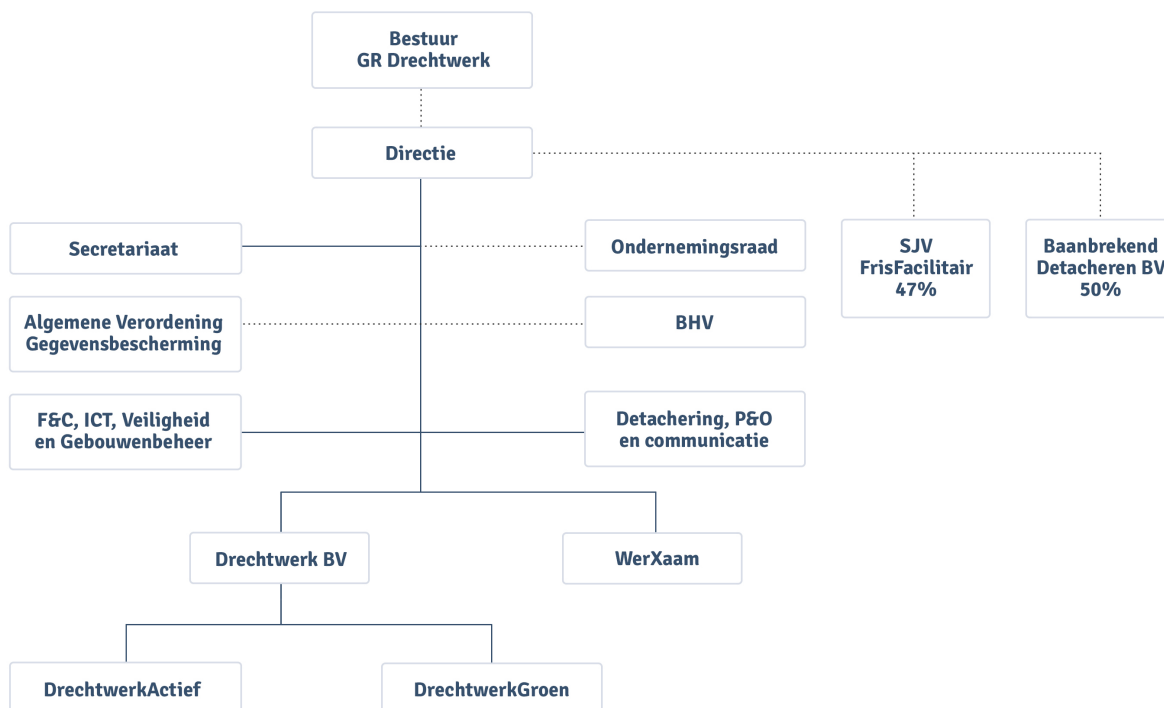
Bestuur
GR Drechtwerk

Directie

Secretariaat

Ondernemingsraad

SJV
FrisFacilitair
47%

Baanbrekend
Detacheren BV
50%

Algemene Verordening
Gegevensbescherming

BHV

F&C, ICT, Veiligheid
en Gebouwenbeheer

Detachering, P&O
en communicatie

Drechtwerk BV

WerXaam

DrechtwerkActief

DrechtwerkGroen